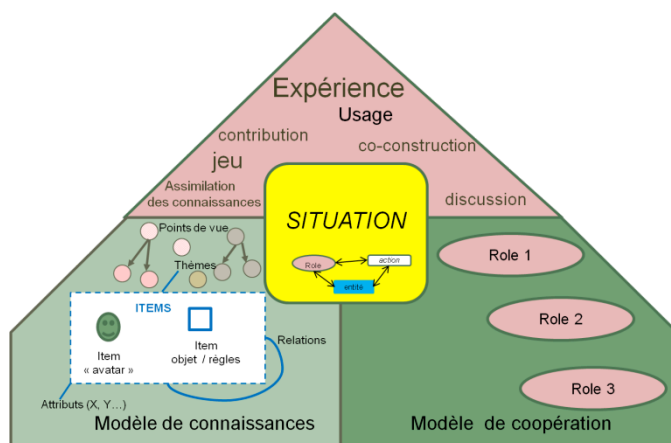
Expérience

Usage

contribution

jeu

co-construction

Assimilation des connaissances

discussion

SITUATION

Role

action

entité

Points de vue

Thèmes

ITEMS

Item « avatar »

Item objet / règles

Relations

Attributs (X, Y…)

Role 1

Role 2

Role 3

Modèle de connaissances

Modèle de coopération